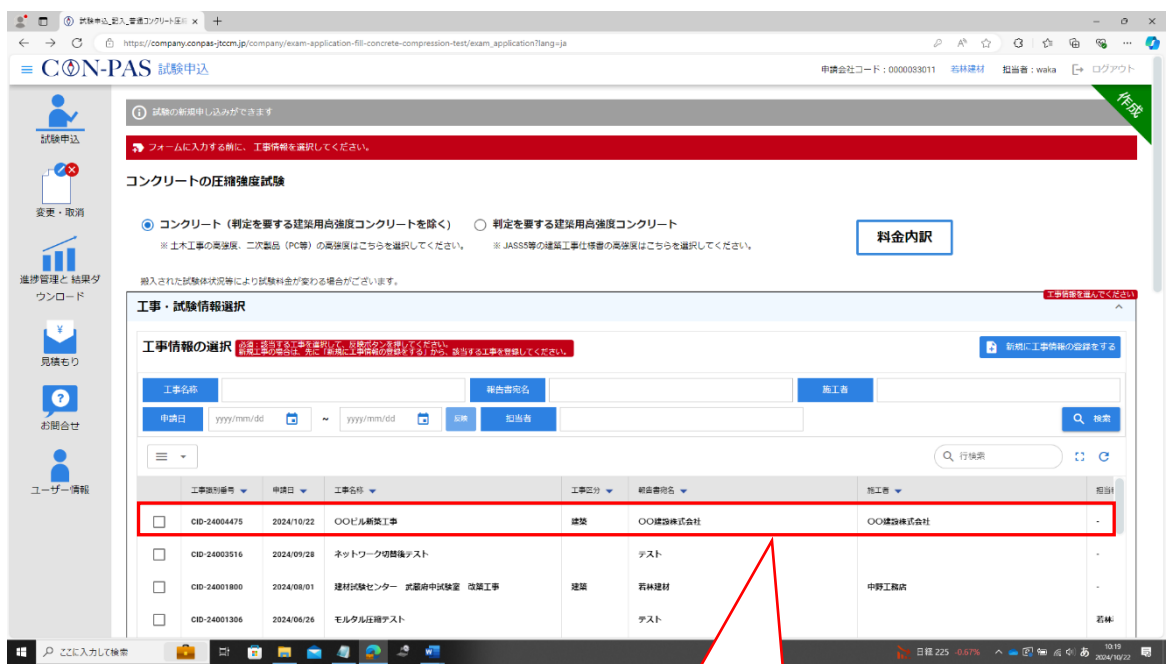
試験申込_記入_普通コンクリート圧縮 ×

https://company.conpas-jtccm.jp/company/exam-application-fill-concrete-compression-test/exam_application?lang=ja

≡ CON-PAS 試験申込

申請会社コード：0000033011 若林建材 担当者：waka ログアウト

作成

試験申込

変更・取消

進捗管理と 結果ダウンロード

見積もり

お問合せ

ユーザー情報

試験の新規申し込みができます

フォームに入力する前に、工事情報を選択してください。

コンクリートの圧縮強度試験

コンクリート（判定を要する建築用高強度コンクリートを除く）
※土木工事の高強度、二次製品（PC等）の高強度はこちらを選択してください。

判定を要する建築用高強度コンクリート
※ JASS5等の建築工事仕様書の高強度はこちらを選択してください。

料金内訳

搬入された試験体状況等により試験料金が変わる場合がございます。

工事・試験情報選択

工事情報を選んでください

工事情報の選択 必須：該当する工事を選択して、反映ボタンを押してください。新規工事の場合は、先に「新規に工事情報の登録をする」から、該当する工事を登録してください。

新規に工事情報の登録をする

工事名称

報告書宛名

施工者

申請日 yyyy/mm/dd ~ yyyy/mm/dd 反映

担当者

検索

行検索

| | 工事識別番号 | 申請日 | 工事名称 | 工事区分 | 報告書宛名 | 施工者 | 担当 |
|---|---|---|---|---|---|---|---|
| ☐ | CID-24004475 | 2024/10/22 | 〇〇ビル新築工事 | 建築 | 〇〇建設株式会社 | 〇〇建設株式会社 | - |
| ☐ | CID-24003516 | 2024/09/28 | ネットワーク切替後テスト | | テスト | | - |
| ☐ | CID-24001800 | 2024/08/01 | 建材試験センター 武蔵府中試験室 改築工事 | 建築 | 若林建材 | 中野工務店 | - |
| ☐ | CID-24001306 | 2024/06/26 | モルタル圧縮テスト | | テスト | | 若林 |

ここに入力して検索

日経 225 -0.67%

10:19
2024/10/22